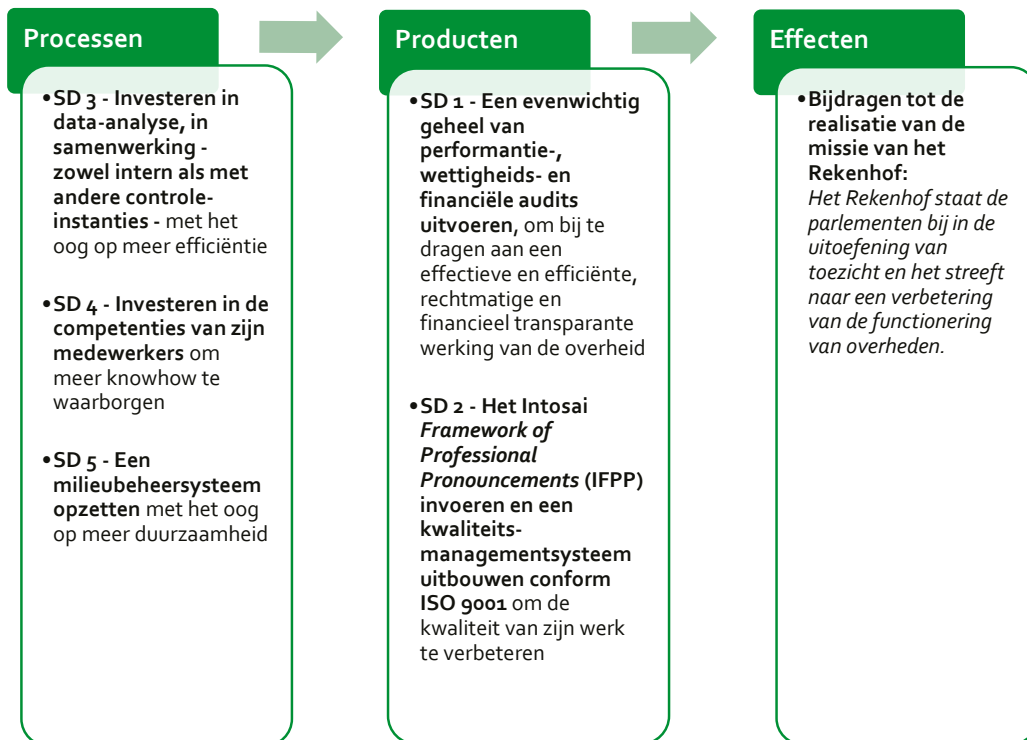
Processen

• SD 3 - Investeren in data-analyse, in samenwerking - zowel intern als met andere controle-instanties - met het oog op meer efficiëntie

• SD 4 - Investeren in de competenties van zijn medewerkers om meer knowhow te waarborgen

• SD 5 - Een milieubeheersysteem opzetten met het oog op meer duurzaamheid

Producten

• SD 1 - Een evenwichtig geheel van performantie-, wettigheids- en financiële audits uitvoeren, om bij te dragen aan een effectieve en efficiënte, rechtmatige en financieel transparante werking van de overheid

• SD 2 - Het Intosai *Framework of Professional Pronouncements* (IFPP) invoeren en een kwaliteitsmanagementsysteem uitbouwen conform ISO 9001 om de kwaliteit van zijn werk te verbeteren

Effecten

• Bijdragen tot de realisatie van de missie van het Rekenhof:
*Het Rekenhof staat de parlementen bij in de uitoefening van toezicht en het streeft naar een verbetering van de functionering van overheden.*